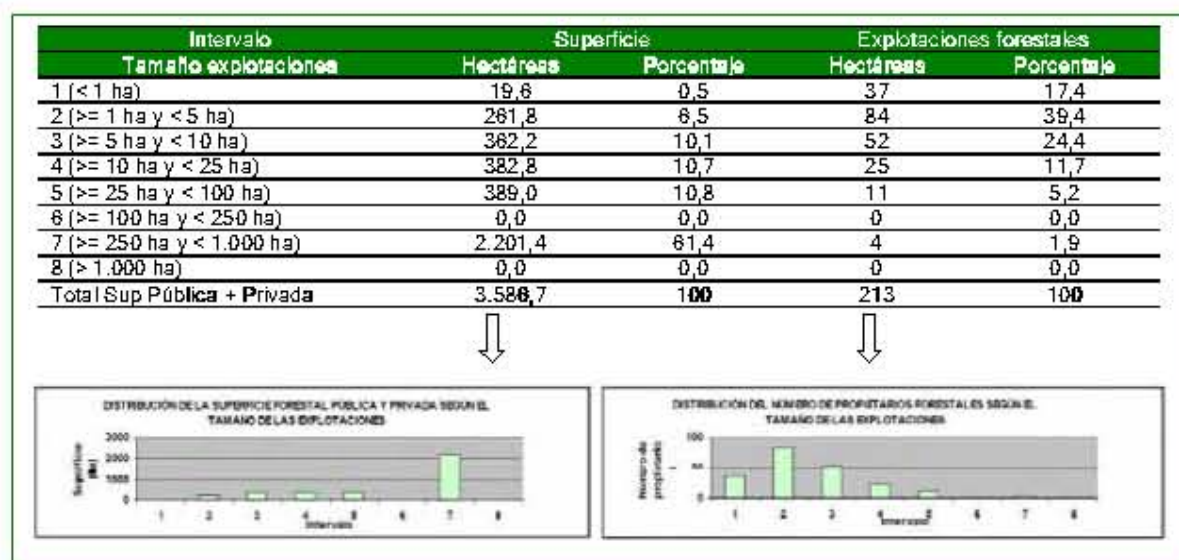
| Intervalo | Superficie | | Explotaciones forestales | |
|---|---|---|---|---|
| Tamaño explotaciones | Hectáreas | Porcentaje | Hectáreas | Porcentaje |
| 1 (< 1 ha) | 19,6 | 0,5 | 37 | 17,4 |
| 2 (>= 1 ha y < 5 ha) | 261,8 | 6,5 | 84 | 39,4 |
| 3 (>= 5 ha y < 10 ha) | 362,2 | 10,1 | 52 | 24,4 |
| 4 (>= 10 ha y < 25 ha) | 382,8 | 10,7 | 25 | 11,7 |
| 5 (>= 25 ha y < 100 ha) | 389,0 | 10,8 | 11 | 5,2 |
| 6 (>= 100 ha y < 250 ha) | 0,0 | 0,0 | 0 | 0,0 |
| 7 (>= 250 ha y < 1.000 ha) | 2.201,4 | 61,4 | 4 | 1,9 |
| 8 (> 1.000 ha) | 0,0 | 0,0 | 0 | 0,0 |
| Total Sup Pública + Privada | 3.586,7 | 100 | 213 | 100 |

DISTRIBUCIÓN DE LA SUPERFICIE FORESTAL PÚBLICA Y PRIVADA SEGÚN EL TAMAÑO DE LAS EXPLOTACIONES

Superficie (ha)
3000
2000
1000
0
1 2 3 4 5 6 7 8
Intervalo

DISTRIBUCIÓN DEL NÚMERO DE PROPIETARIOS FORESTALES SEGÚN EL TAMAÑO DE LAS EXPLOTACIONES

Número de propietarios
100
50
0
1 2 3 4 5 6 7 8
Intervalo